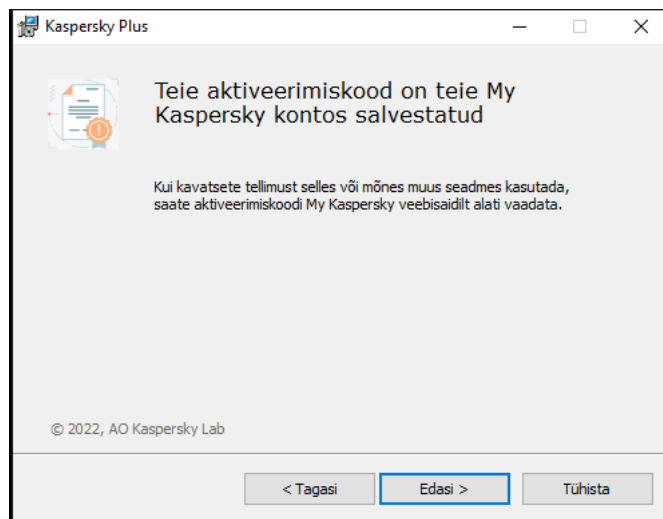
Kaspersky Plus

Teie aktiveerimiskood on teie My Kaspersky kontos salvestatud

Kui kavatsete tellimust selles või mõnes muus seadmes kasutada, saate aktiveerimiskoodi My Kaspersky veebisaidilt alati vaadata.

© 2022, AO Kaspersky Lab

< Tagasi
Edasi >
Tühista